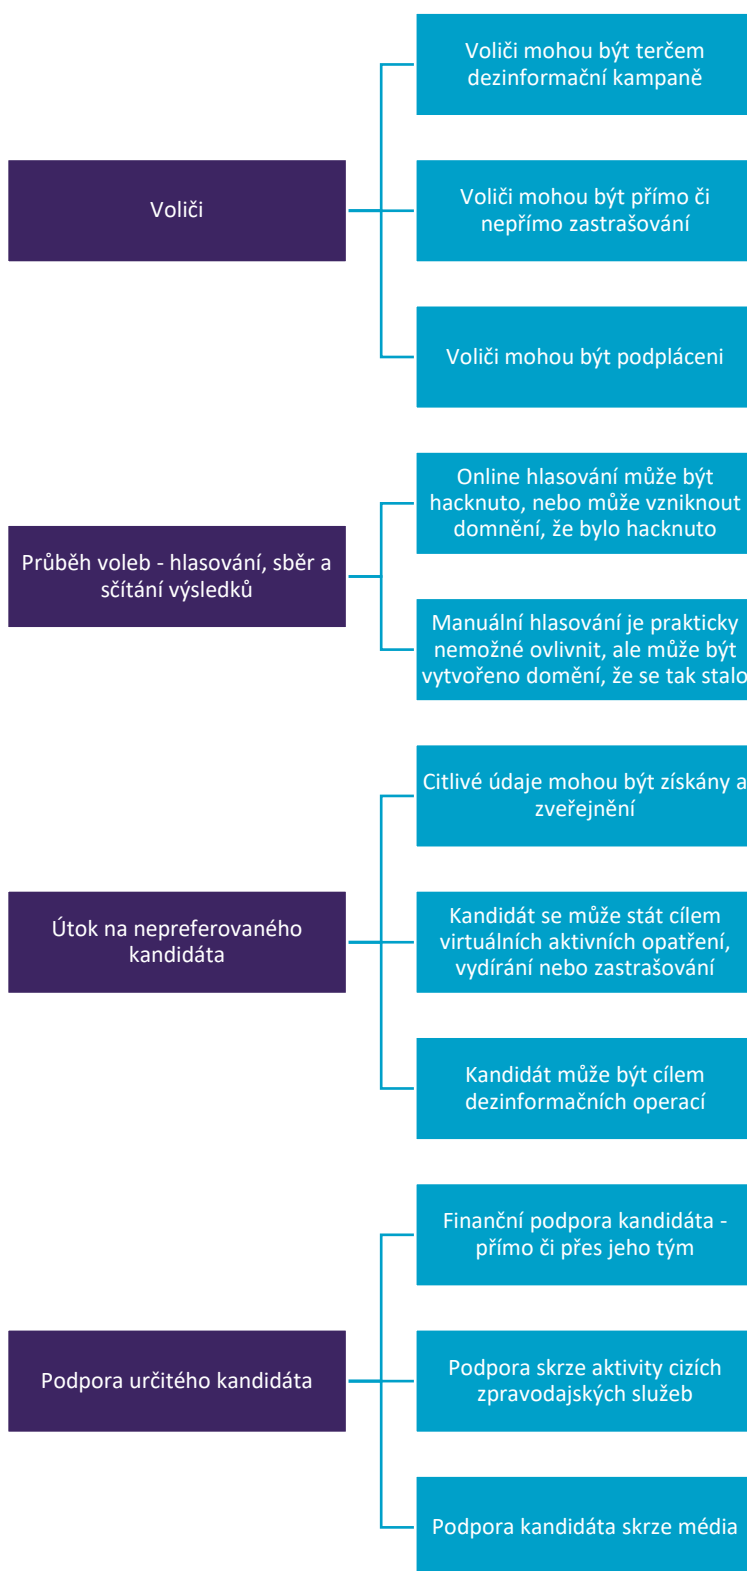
Voliči

Voliči mohou být terčem dezinformační kampaně

Voliči mohou být přímo či nepřímo zastrašování

Voliči mohou být podpláceni

Průběh voleb - hlasování, sběr a sčítání výsledků

Online hlasování může být hacknuto, nebo může vzniknout domnění, že bylo hacknuto

Manuální hlasování je prakticky nemožné ovlivnit, ale může být vytvořeno doméní, že se tak stalo

Útok na nepreferovaného kandidáta

Citlivé údaje mohou být získány a zveřejnění

Kandidát se může stát cílem virtuálních aktivních opatření, vydírání nebo zastrašování

Kandidát může být cílem dezinformačních operací

Podpora určitého kandidáta

Finanční podpora kandidáta - přímo či přes jeho tým

Podpora skrze aktivity cizích zpravodajských služeb

Podpora kandidáta skrze média